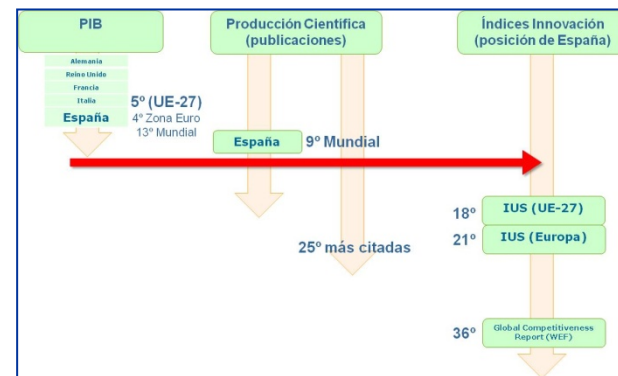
PIB

Alemania
Reino Unido
Francia
Italia
España

5º (UE-27)
4º Zona Euro
13º Mundial

Producción Científica
(publicaciones)

España
9º Mundial

25º más citadas

Índices Innovación
(posición de España)

18º IUS (UE-27)
21º IUS (Europa)

36º Global Competitiveness Report (WEF)